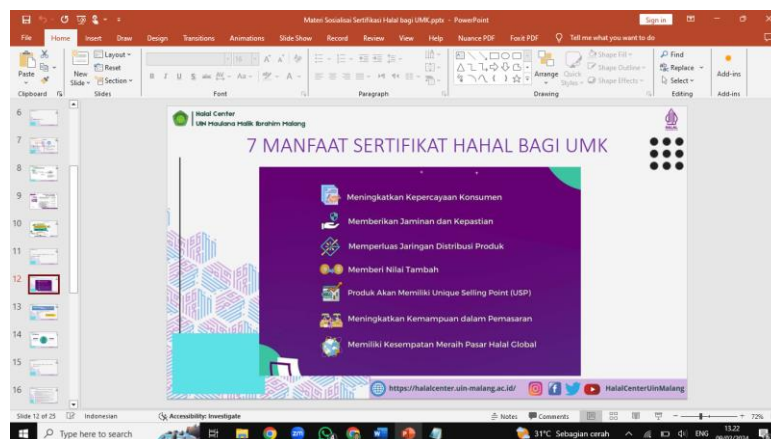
Materi Sosialisasi Sertifikasi Halal bagi UMK.pptx - PowerPoint

Sign in

File Home Insert Draw Design Transitions Animations Slide Show Record Review View Help Nuance PDF Foxit PDF Tell me what you want to do

Paste Clipboard New Slide Layout Reset Section Slides Font Paragraph Arrange Quick Styles Shape Fill Shape Outline Shape Effects Drawing Find Replace Select Editing Add-ins Add-ins

6 7 8 9 10 11 12 13 14 15 16

Halal Center
UIN Maulana Malik Ibrahim Malang

7 MANFAAT SERTIFIKAT HAHAL BAGI UMK

Meningkatkan Kepercayaan Konsumen
Memberikan Jaminan dan Kepastian
Memperluas Jaringan Distribusi Produk
Memberi Nilai Tambah
Produk Akan Memiliki Unique Selling Point (USP)
Meningkatkan Kemampuan dalam Pemasaran
Memiliki Kesempatan Meraih Pasar Halal Global

https://halalcenter.uin-malang.ac.id/ HalalCenterUinMalang

Slide 12 of 25 Indonesian Accessibility: Investigate Notes Comments 72%

Type here to search 31°C Sebagian cerah ENG 13.22